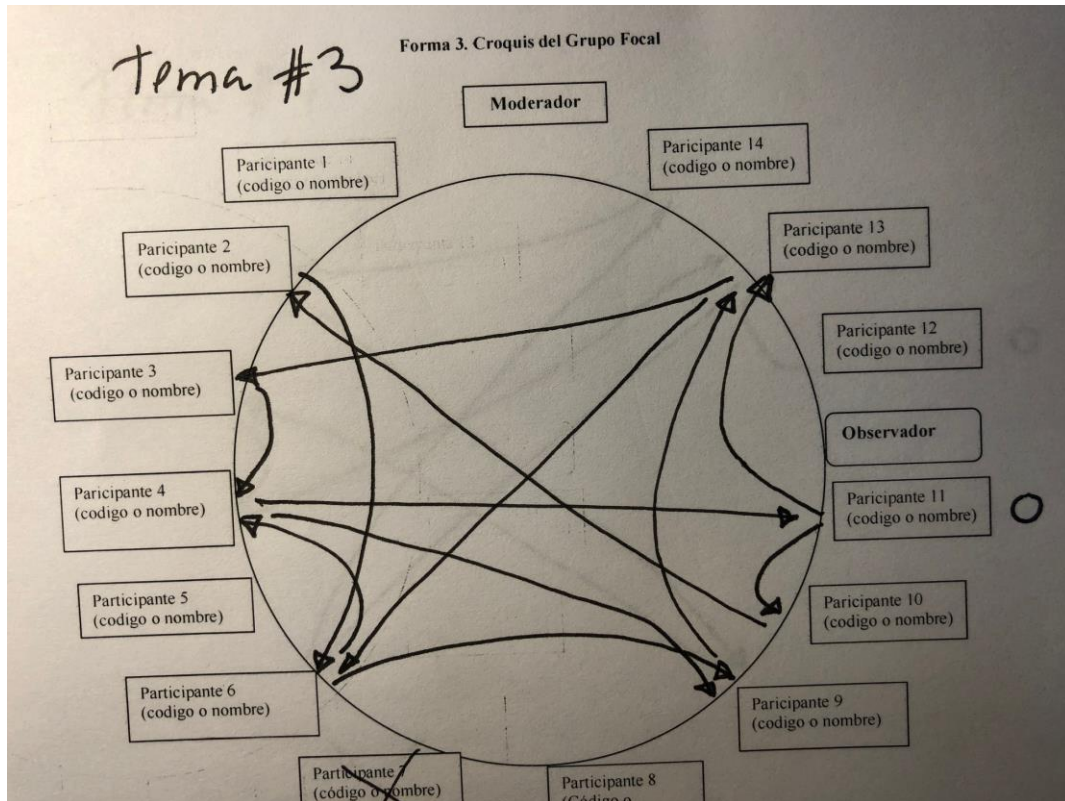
Tema #3

Forma 3. Croquis del Grupo Focal

Moderador

Paricipante 1
(codigo o nombre)

Paricipante 14
(codigo o nombre)

Paricipante 2
(codigo o nombre)

Paricipante 13
(codigo o nombre)

Paricipante 12
(codigo o nombre)

Paricipante 3
(codigo o nombre)

Observador

Paricipante 4
(codigo o nombre)

Paricipante 11
(codigo o nombre)

O

Paricipante 5
(codigo o nombre)

Paricipante 10
(codigo o nombre)

Paricipante 6
(codigo o nombre)

Paricipante 9
(codigo o nombre)

Participante 7
(código o nombre)

Participante 8
(Código o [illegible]